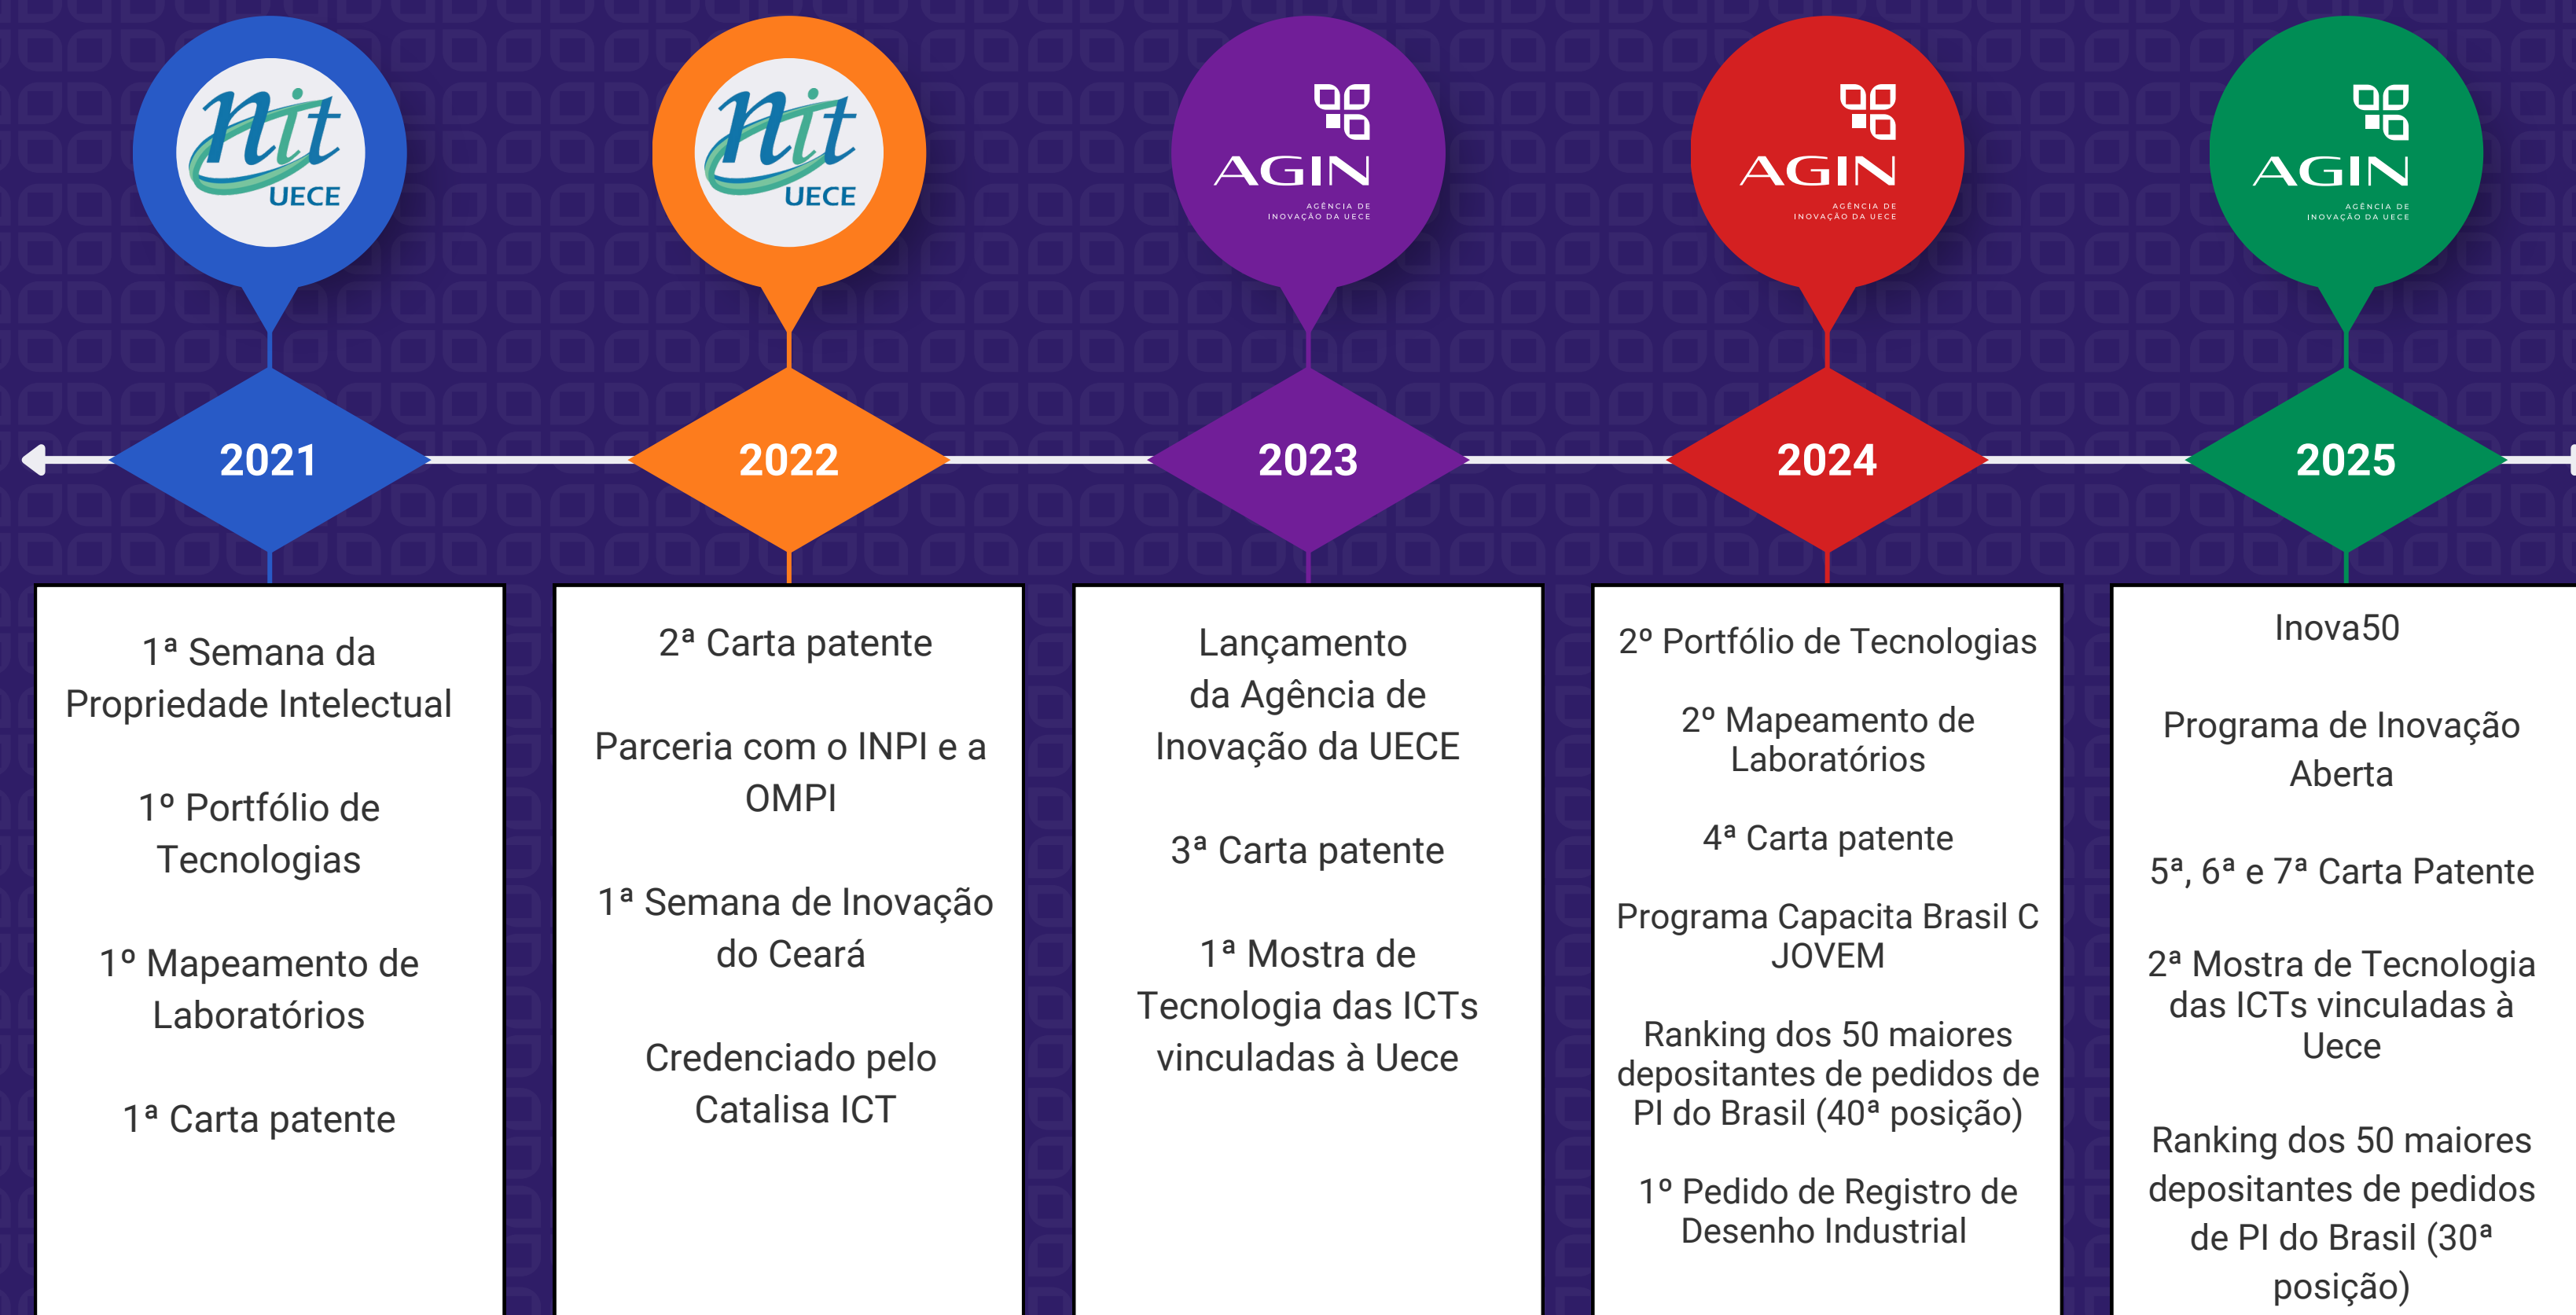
nit UECE

nit UECE

AGIN AGÊNCIA DE INOVAÇÃO DA UECE

AGIN AGÊNCIA DE INOVAÇÃO DA UECE

AGIN AGÊNCIA DE INOVAÇÃO DA UECE

2021

2022

2023

2024

2025

1ª Semana da Propriedade Intelectual

1º Portfólio de Tecnologias

1º Mapeamento de Laboratórios

1ª Carta patente

2ª Carta patente

Parceria com o INPI e a OMPI

1ª Semana de Inovação do Ceará

Credenciado pelo Catalisa ICT

Lançamento da Agência de Inovação da UECE

3ª Carta patente

1ª Mostra de Tecnologia das ICTs vinculadas à Uece

2º Portfólio de Tecnologias

2º Mapeamento de Laboratórios

4ª Carta patente

Programa Capacita Brasil C JOVEM

Ranking dos 50 maiores depositantes de pedidos de PI do Brasil (40ª posição)

1º Pedido de Registro de Desenho Industrial

Inova50

Programa de Inovação Aberta

5ª, 6ª e 7ª Carta Patente

2ª Mostra de Tecnologia das ICTs vinculadas à Uece

Ranking dos 50 maiores depositantes de pedidos de PI do Brasil (30ª posição)